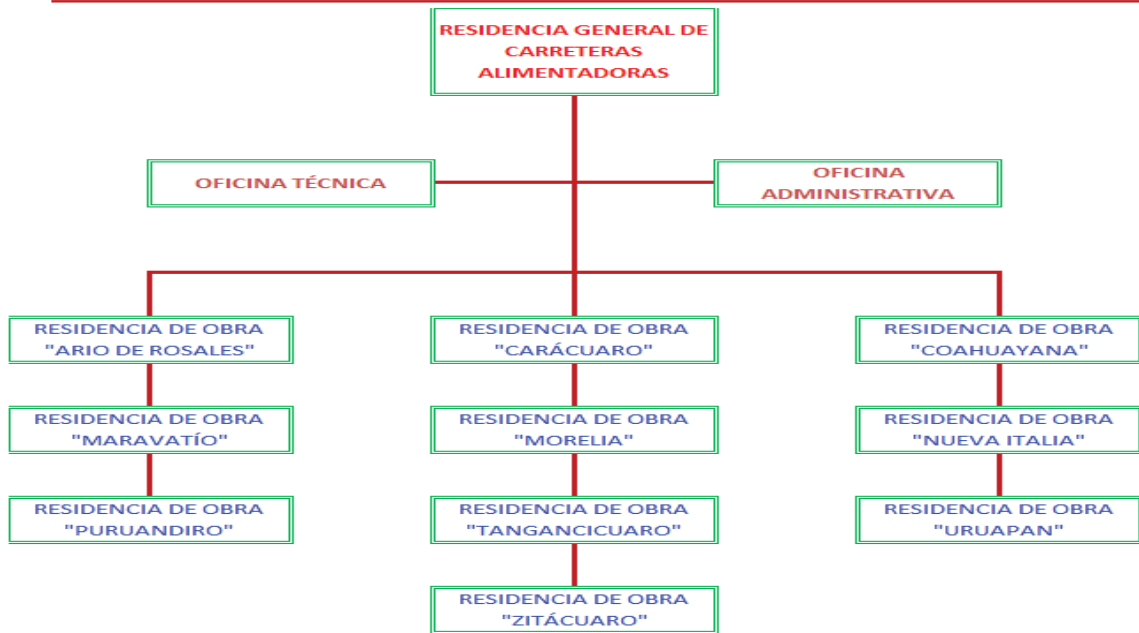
RESIDENCIA GENERAL DE CARRETERAS ALIMENTADORAS

OFICINA TÉCNICA

OFICINA ADMINISTRATIVA

RESIDENCIA DE OBRA "ARIO DE ROSALES"

RESIDENCIA DE OBRA "MARAVATÍO"

RESIDENCIA DE OBRA "PURUANDIRO"

RESIDENCIA DE OBRA "CARÁCUARO"

RESIDENCIA DE OBRA "MORELIA"

RESIDENCIA DE OBRA "TANGANCICUARO"

RESIDENCIA DE OBRA "ZITÁCUARO"

RESIDENCIA DE OBRA "COAHUAYANA"

RESIDENCIA DE OBRA "NUEVA ITALIA"

RESIDENCIA DE OBRA "URUAPAN"